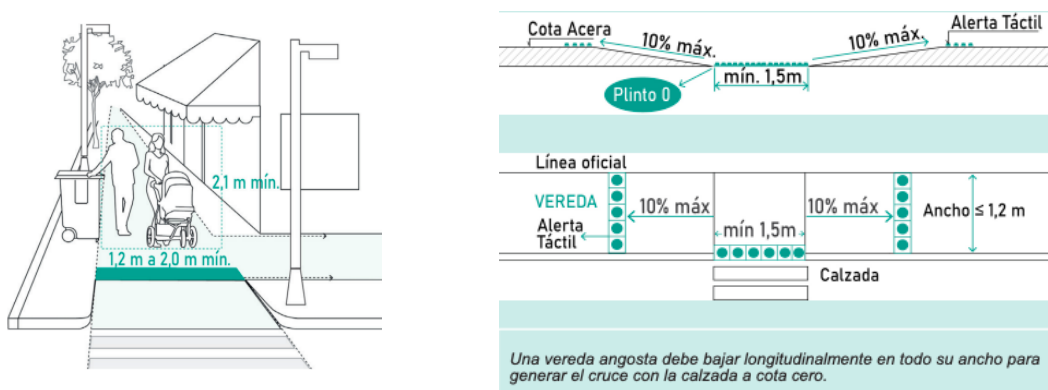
2,1 m mín.

1,2 m a 2,0 m mín.

Cota Acera
10% máx.
10% máx.
Alerta Táctil
mín. 1,5m
Plinto 0

Línea oficial
VEREDA
Alerta Táctil
10% máx
mín 1,5m
10% máx
Ancho ≤ 1,2 m
Calzada

Una vereda angosta debe bajar longitudinalmente en todo su ancho para generar el cruce con la calzada a cota cero.